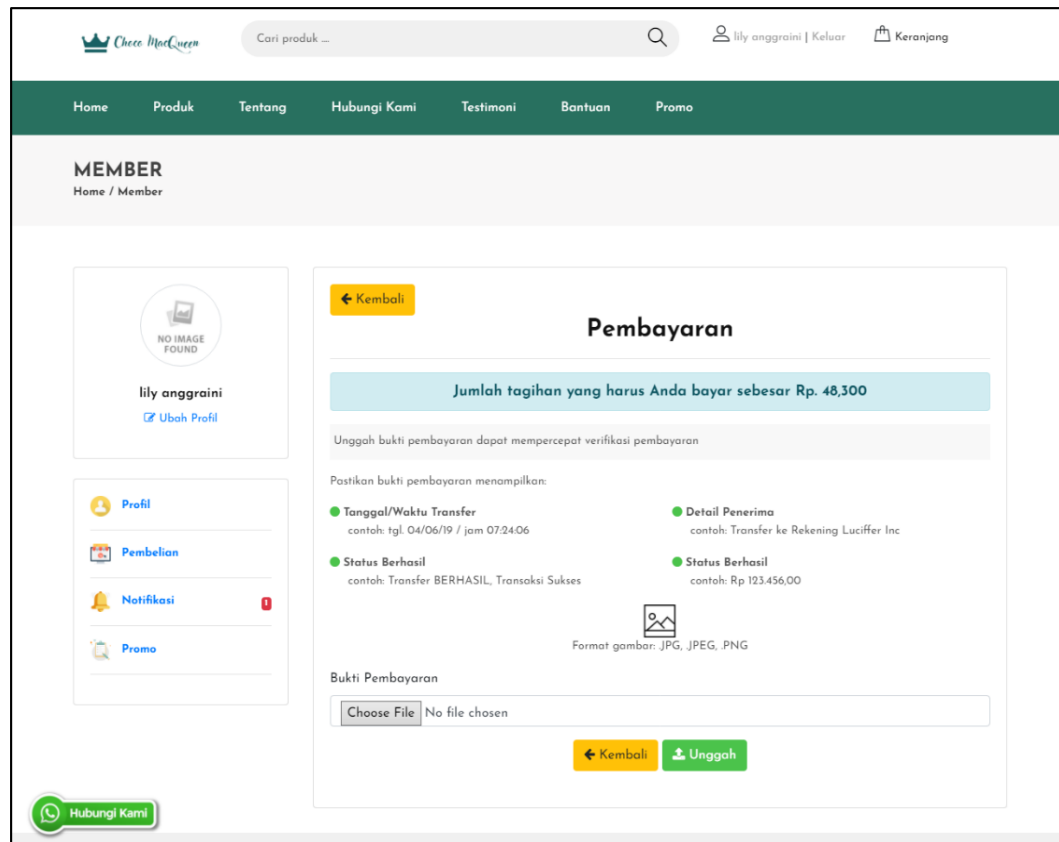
Checo MacQueen

Cari produk ...

lily anggraini | Keluar

Keranjang

Home Produk Tentang Hubungi Kami Testimoni Bantuan Promo

MEMBER

Home / Member

NO IMAGE FOUND

lily anggraini

Ubah Profil

Profil

Pembelian

Notifikasi 0

Promo

← Kembali

Pembayaran

Jumlah tagihan yang harus Anda bayar sebesar Rp. 48,300

Unggah bukti pembayaran dapat mempercepat verifikasi pembayaran

Pastikan bukti pembayaran menampilkan:

Tanggal/Waktu Transfer
contoh: tgl. 04/06/19 / jam 07:24:06

Detail Penerima
contoh: Transfer ke Rekening Luciffer Inc

Status Berhasil
contoh: Transfer BERHASIL, Transaksi Sukses

Status Berhasil
contoh: Rp 123.456,00

Format gambar: .JPG, .JPEG, .PNG

Bukti Pembayaran

Choose File No file chosen

← Kembali Unggah

Hubungi Kami